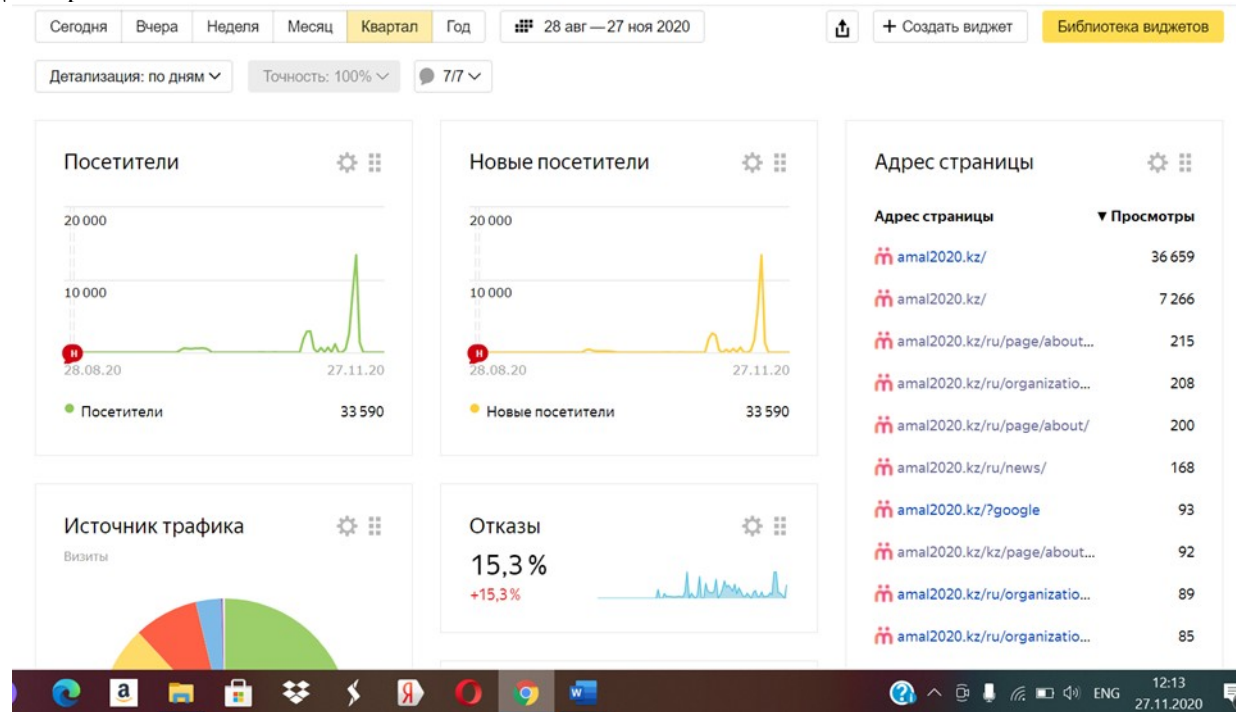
Сегодня Вчера Неделя Месяц Квартал Год 28 авг — 27 ноя 2020 + Создать виджет Библиотека виджетов

Детализация: по дням Точность: 100% 7/7

Посетители

20 000

10 000

Н

28.08.20 27.11.20

Посетители 33 590

Новые посетители

20 000

10 000

Н

28.08.20 27.11.20

Новые посетители 33 590

Адрес страницы

| Адрес страницы | ▼ Просмотры |
|---|---|
| amal2020.kz/ | 36 659 |
| amal2020.kz/ | 7 266 |
| amal2020.kz/ru/page/about... | 215 |
| amal2020.kz/ru/organizatio... | 208 |
| amal2020.kz/ru/page/about/ | 200 |
| amal2020.kz/ru/news/ | 168 |
| amal2020.kz/?google | 93 |
| amal2020.kz/kz/page/about... | 92 |
| amal2020.kz/ru/organizatio... | 89 |
| amal2020.kz/ru/organizatio... | 85 |

Источник трафика

Визиты

Отказы

15,3 %

+15,3 %

ENG 12:13 27.11.2020